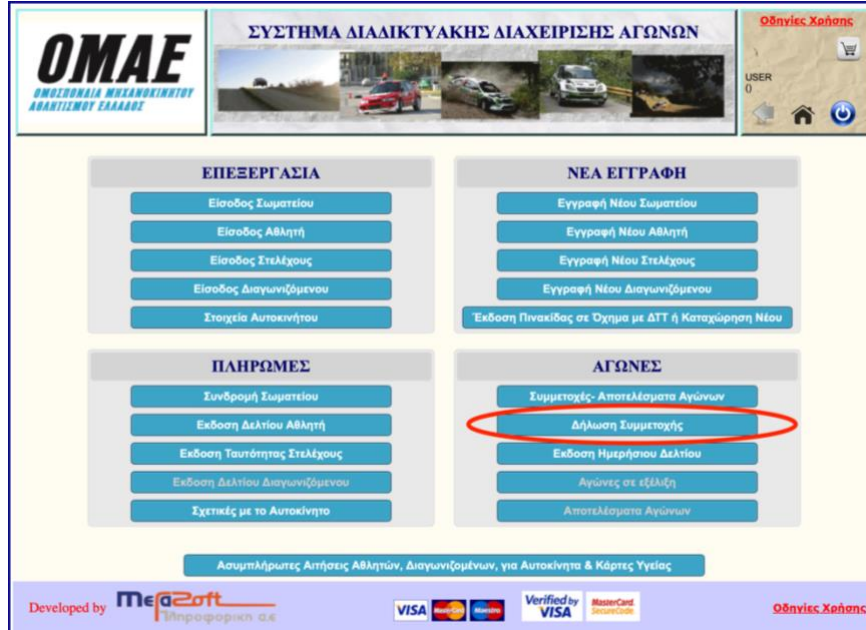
OMAE
ΟΜΟΣΠΟΝΔΙΑ ΜΗΧΑΝΟΚΙΝΗΤΟΥ ΑΘΛΗΤΙΣΜΟΥ ΕΛΛΑΔΟΣ

ΣΥΣΤΗΜΑ ΔΙΑΔΙΚΤΥΑΚΗΣ ΔΙΑΧΕΙΡΙΣΗΣ ΑΓΩΝΩΝ

Οδηγίες Χρήσης
USER
0

ΕΠΕΞΕΡΓΑΣΙΑ
Είσοδος Σωματείου
Είσοδος Αθλητή
Είσοδος Στελέχους
Είσοδος Διαγωνιζόμενου
Στοιχεία Αυτοκινήτου

ΝΕΑ ΕΓΓΡΑΦΗ
Εγγραφή Νέου Σωματείου
Εγγραφή Νέου Αθλητή
Εγγραφή Νέου Στελέχους
Εγγραφή Νέου Διαγωνιζόμενου
Έκδοση Πινακίδας σε Όχημα με ΔΤΤ ή Καταχώρηση Νέου

ΠΛΗΡΩΜΕΣ
Συνδρομή Σωματείου
Εκδοση Δελτίου Αθλητή
Εκδοση Ταυτότητας Στελέχους
Εκδοση Δελτίου Διαγωνιζόμενου
Σχετικές με το Αυτοκίνητο

ΑΓΩΝΕΣ
Συμμετοχές- Αποτελέσματα Αγώνων
Δήλωση Συμμετοχής
Εκδοση Ημερήσιου Δελτίου
Αγώνες σε εξέλιξη
Αποτελέσματα Αγώνων

Ασυμπλήρωτες Αιτήσεις Αθλητών, Διαγωνιζομένων, για Αυτοκίνητα & Κάρτες Υγείας

Developed by MegaSoft Πληροφορική α.ε.
VISA MasterCard Maestro Verified by VISA MasterCard SecureCode
Οδηγίες Χρήσης